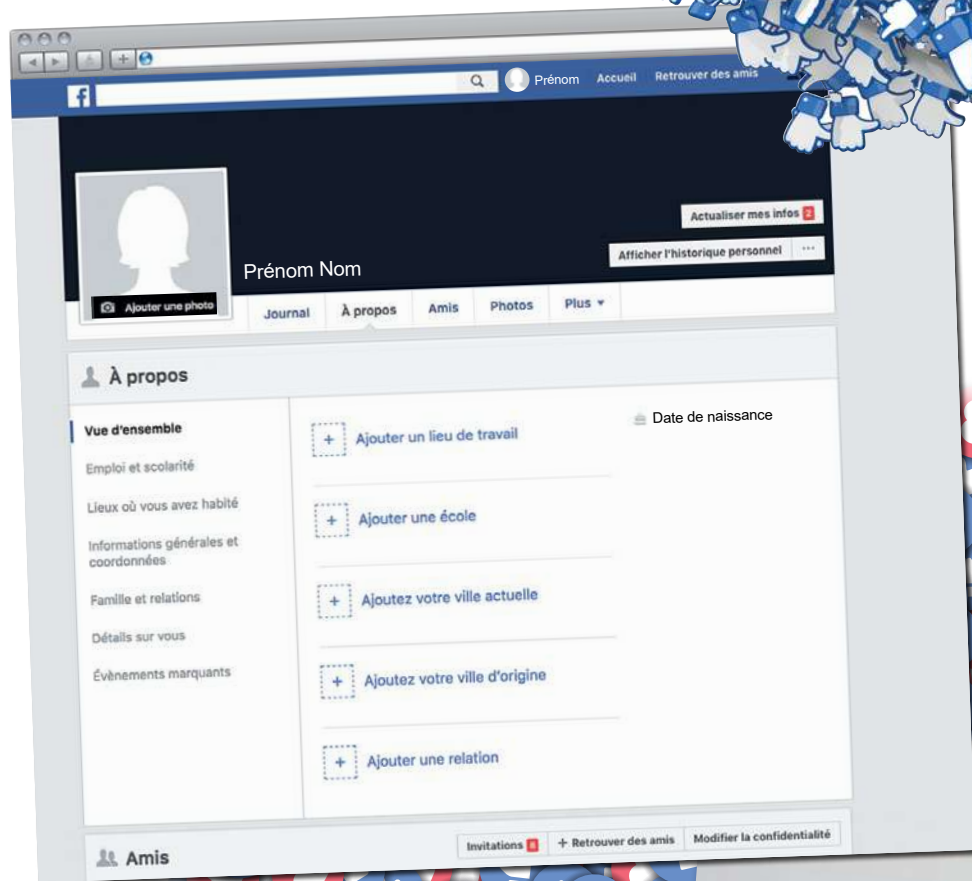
Prénom Accueil Retrouver des amis

Actualiser mes infos 2

Afficher l'historique personnel ···

Prénom Nom

Ajouter une photo

Journal À propos Amis Photos Plus ▾

À propos

Vue d'ensemble

Emploi et scolarité

Lieux où vous avez habité

Informations générales et coordonnées

Famille et relations

Détails sur vous

Évènements marquants

+ Ajouter un lieu de travail

+ Ajouter une école

+ Ajoutez votre ville actuelle

+ Ajoutez votre ville d'origine

+ Ajouter une relation

Date de naissance

Amis

Invitations 6 + Retrouver des amis Modifier la confidentialité